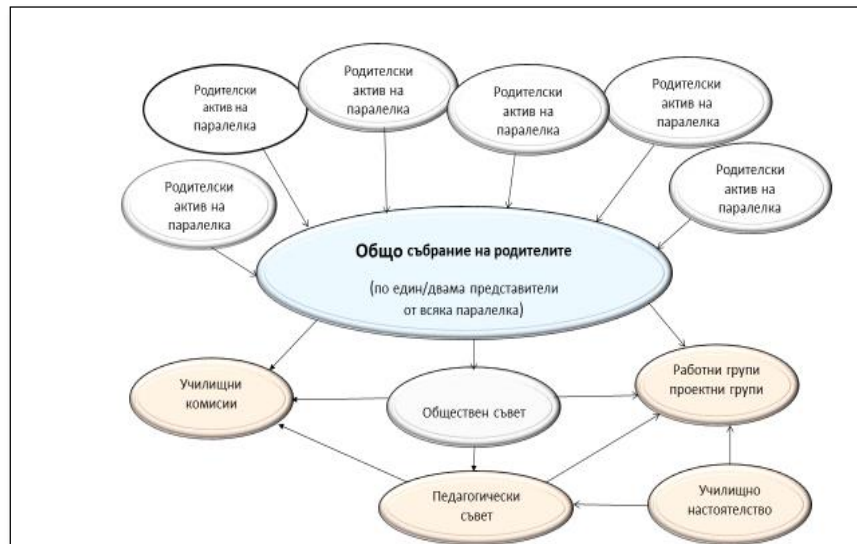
Родителски актив на паралелка

Родителски актив на паралелка

Родителски актив на паралелка

Родителски актив на паралелка

Родителски актив на паралелка

Родителски актив на паралелка

Общо събрание на родителите

(по един/двама представители от всяка паралелка)

Училищни комисии

Обществен съвет

Работни групи проектни групи

Педагогически съвет

Училищно настоятелство